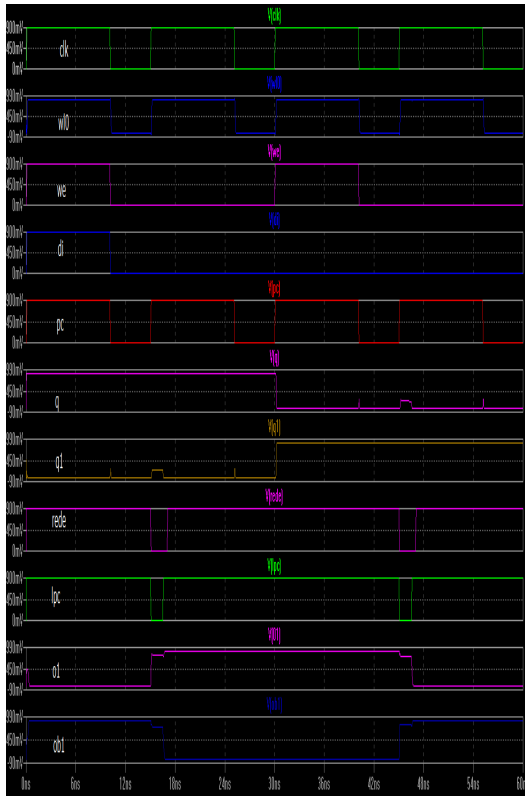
V(clk)
900mV
450mV
0mV
clk

V(wl0)
990mV
450mV
-90mV
wl0

V(we)
900mV
450mV
0mV
we

V(di)
900mV
450mV
0mV
di

V(pc)
900mV
450mV
0mV
pc

V(q)
990mV
450mV
-90mV
q

V(q1)
990mV
450mV
-90mV
q1

V(rede)
900mV
450mV
0mV
rede

V(lpc)
900mV
450mV
0mV
lpc

V(o1)
990mV
450mV
-90mV
o1

V(ob1)
990mV
450mV
-90mV
ob1

0ns 6ns 12ns 18ns 24ns 30ns 36ns 42ns 48ns 54ns 60ns